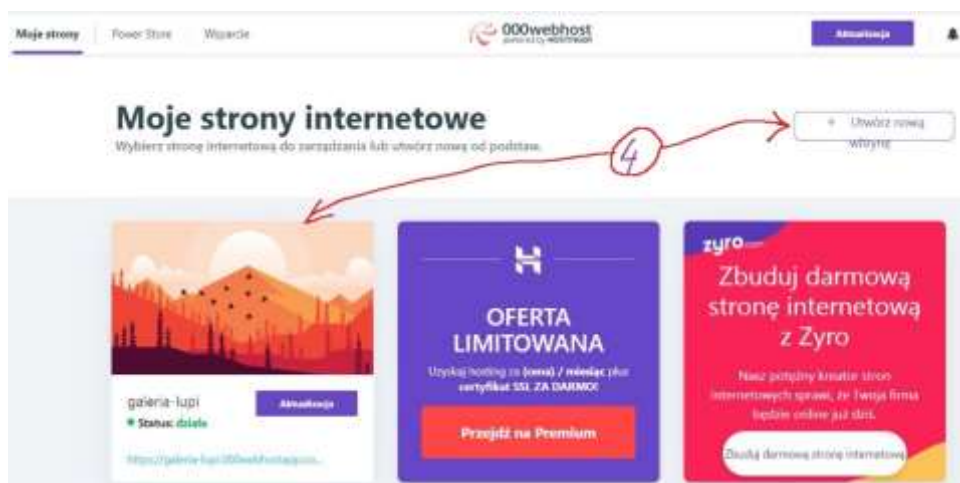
Moje strony | Power Store | Wsparcie

000webhost
powered by HOSTINGER

Aktualizacja

Moje strony internetowe
Wybierz stronę internetową do zarządzania lub utwórz nową od podstaw.

+ Utwórz nową witrynę

4

galeria-lupi
Aktualizacja
● Status: działa
https://galeria-lupi.000webhostapp.com

H
OFERTA LIMITOWANA
Uzyskaj hosting za {cena} / miesiąc plus certyfikat SSL ZA DARMO!
Przejdź na Premium

zyro
Zbuduj darmową stronę internetową z Zyro
Nasz potężny kreator stron internetowych sprawi, że Twoja firma będzie online już dziś.
Zbuduj darmową stronę internetową